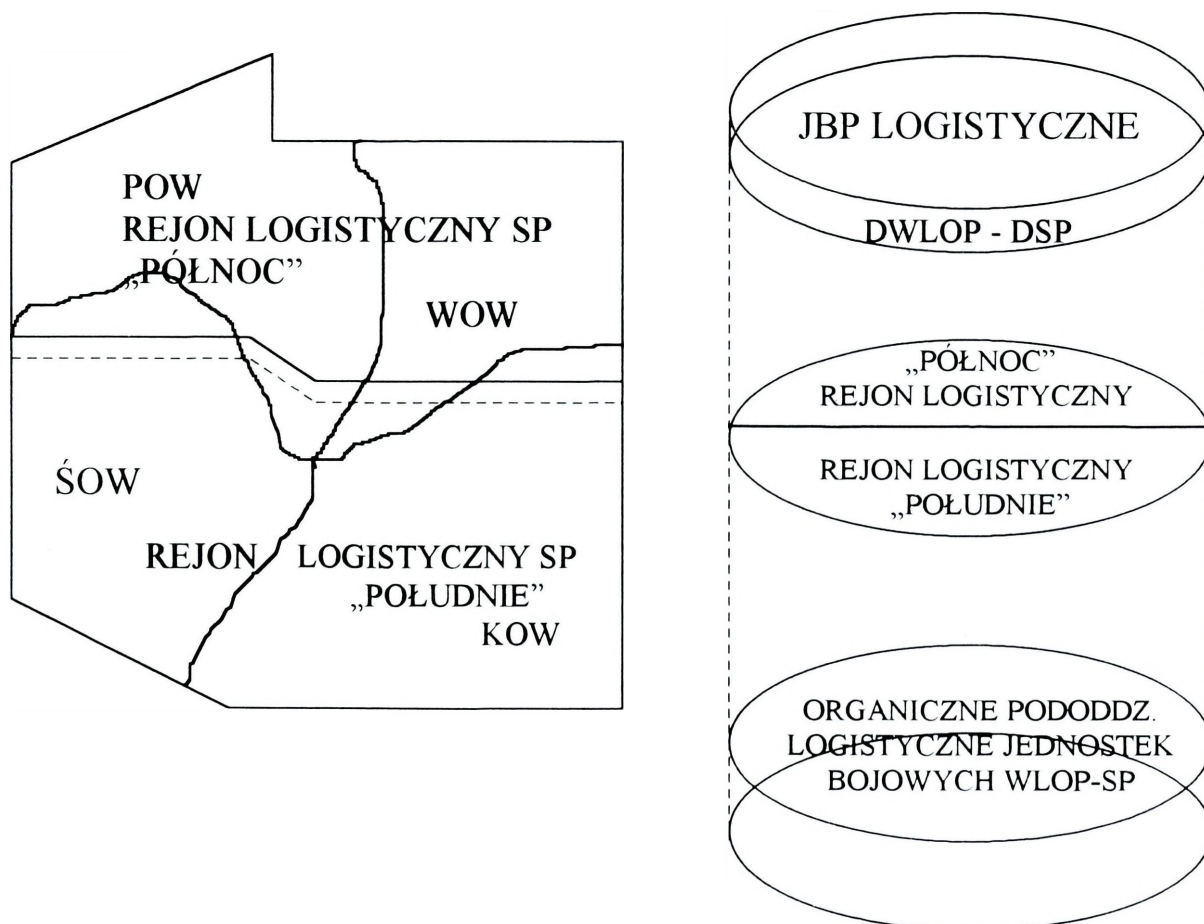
POW
REJON LOGISTYCZNY SP
„PÓŁNOC”

WOW

ŚOW

REJON LOGISTYCZNY SP
„POŁUDNIE”
KOW

JBP LOGISTYCZNE

DWLOP - DSP

„PÓŁNOC”
REJON LOGISTYCZNY

REJON LOGISTYCZNY
„POŁUDNIE”

ORGANICZNE PODODDZ.
LOGISTYCZNE JEDNOSTEK
BOJOWYCH WLOP-SP